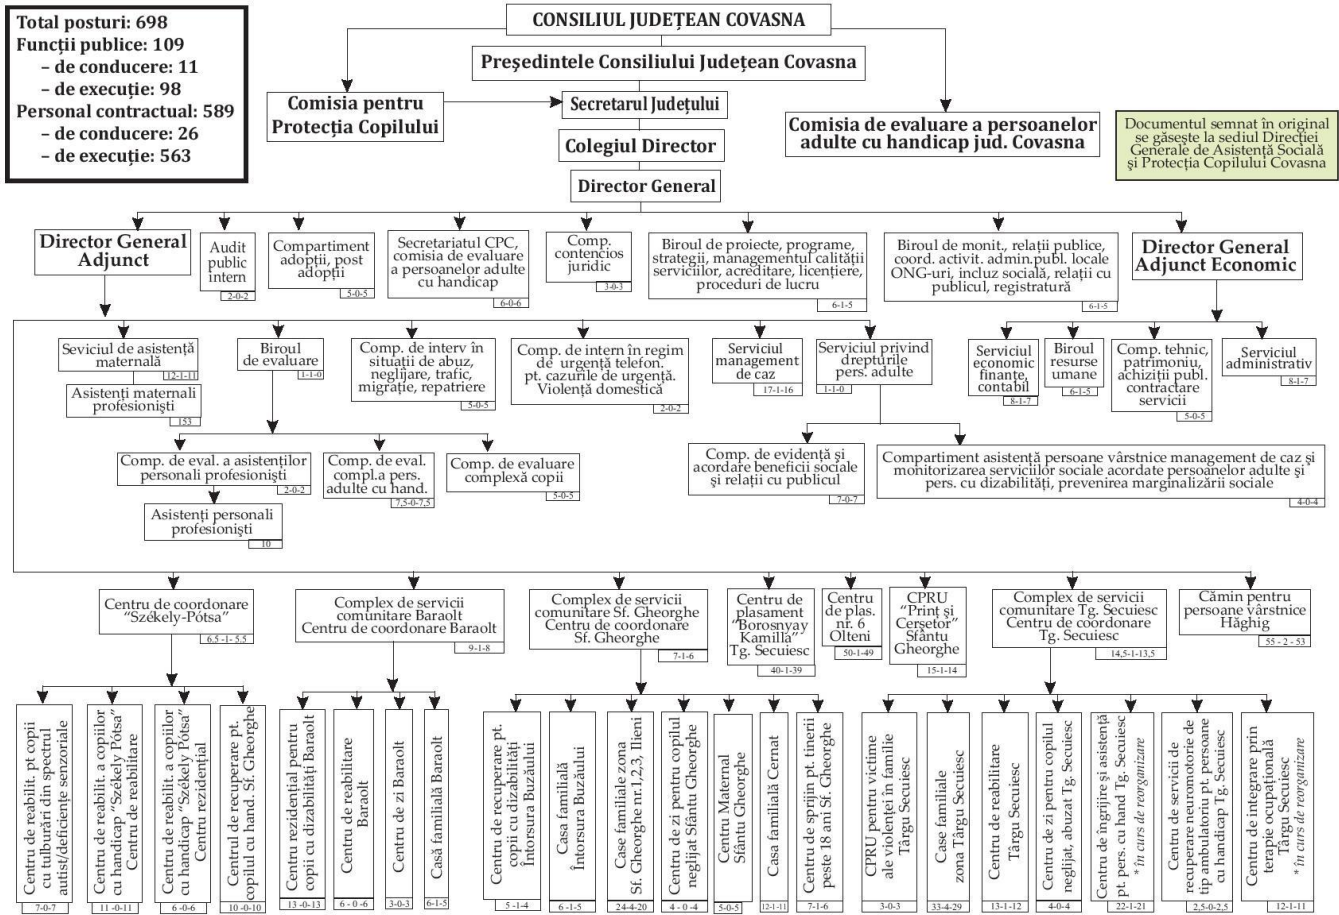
Total posturi: 698
Funcții publice: 109
– de conducere: 11
– de execuție: 98
Personal contractual: 589
– de conducere: 26
– de execuție: 563

CONSILIUL JUDEȚEAN COVASNA

Președintele Consiliului Județean Covasna

Comisia pentru Protecția Copilului

Secretarul Județului

Comisia de evaluare a persoanelor adulte cu handicap jud. Covasna

Documentul semnat în original se găsește la sediul Direcției Generale de Asistență Socială și Protecția Copilului Covasna

Colegiul Director

Director General

Director General Adjunct

Audit public intern
2-0-2

Compartiment adopții, post adopții
5-0-5

Secretariatul CPC, comisia de evaluare a persoanelor adulte cu handicap
6-0-6

Comp. contencios juridic
3-0-3

Biroul de proiecte, programe, strategii, managementul calității serviciilor, acreditare, licențiere, proceduri de lucru
6-1-5

Biroul de monit., relații publice, coord. activit. admin.publ. locale ONG-uri, incluz socială, relații cu publicul, registratură
6-1-5

Director General Adjunct Economic

Serviciul de asistență maternală
12-1-11

Asistenți maternali profesioniști
153

Biroul de evaluare
1-1-0

Comp. de interv în situații de abuz, neglijare, trafic, migrație, repatriere
5-0-5

Comp. de intern în regim de urgență telefon. pt. cazurile de urgență. Violență domestică
2-0-2

Serviciul management de caz
17-1-16

Serviciul privind drepturile pers. adulte
1-1-0

Serviciul economic finanțe, contabil
8-1-7

Biroul resurse umane
6-1-5

Comp. tehnic, patrimoniu, achiziții publ. contractare servicii
5-0-5

Serviciul administrativ
8-1-7

Comp. de eval. a asistenților personali profesioniști
2-0-2

Comp. de eval. compl.a pers. adulte cu hand.
7,5-0-7,5

Comp. de evaluare complexă copii
5-0-5

Asistenți personali profesioniști
10

Comp. de evidență și acordare beneficii sociale și relații cu publicul
7-0-7

Compartiment asistență persoane vârstnice management de caz și monitorizarea serviciilor sociale acordate persoanelor adulte și pers. cu dizabilități, prevenirea marginalizării sociale
4-0-4

Centru de coordonare "Székely-Pótsa"
6,5 - 1 - 5,5

Complex de servicii comunitare Baraolt Centru de coordonare Baraolt
9-1-8

Complex de servicii comunitare Sf. Gheorghe Centru de coordonare Sf. Gheorghe
7-1-6

Centru de plasament "Borosnyay Kamilla" Tg. Secuiesc
40-1-39

Centru de plas. nr. 6 Olteni
50-1-49

CPRU "Prinț și Cerșetor" Sfântu Gheorghe
15-1-14

Complex de servicii comunitare Tg. Secuiesc Centru de coordonare Tg. Secuiesc
14,5-1-13,5

Cămin pentru persoane vârstnice Hăghig
55 - 2 - 53

Centru de reabilit. pt copii cu tulburări din spectrul autist/deficiențe senzoriale
7-0-7

Centru de reabilit. a copiilor cu handicap "Székely Pótsa" Centru de reabilitare
11 -0-11

Centru de reabilit. a copiilor cu handicap "Székely Pótsa" Centru rezidențial
6 -0-6

Centrul de recuperare pt. copilul cu hand. Sf. Gheorghe
10 -0-10

Centru rezidențial pentru copii cu dizabilități Baraolt
13 -0-13

Centru de reabilitare Baraolt
6 - 0 -6

Centru de zi Baraolt
3-0-3

Casă familială Baraolt
6-1-5

Centru de recuperare pt. copii cu dizabilități Întorsura Buzăului
5 -1-4

Casa familială Întorsura Buzăului
6 -1-5

Case familiale zona Sf. Gheorghe nr.1,2,3, Ilieni
24-4-20

Centru de zi pentru copilul neglijat Sfântu Gheorghe
4 - 0 -4

Centru Maternal Sfântu Gheorghe
5-0-5

Casa familială Cernat
12-1-11

Centru de sprijin pt. tinerii peste 18 ani Sf. Gheorghe
7-1-6

CPRU pentru victime ale violenței în familie Târgu Secuiesc
3-0-3

Case familiale zona Târgu Secuiesc
33-4-29

Centru de reabilitare Târgu Secuiesc
13-1-12

Centru de zi pentru copilul neglijat, abuzat Tg. Secuiesc
4-0-4

Centru de îngrijire și asistență pt. pers. cu hand Tg. Secuiesc * în curs de reorganizare
22-1-21

Centru de servicii de recuperare neuromotorie de tip ambulatoriu pt. persoane cu handicap Tg. Secuiesc
2,5-0-2,5

Centru de integrare prin terapie ocupațională Târgu Secuiesc * în curs de reorganizare
12-1-11